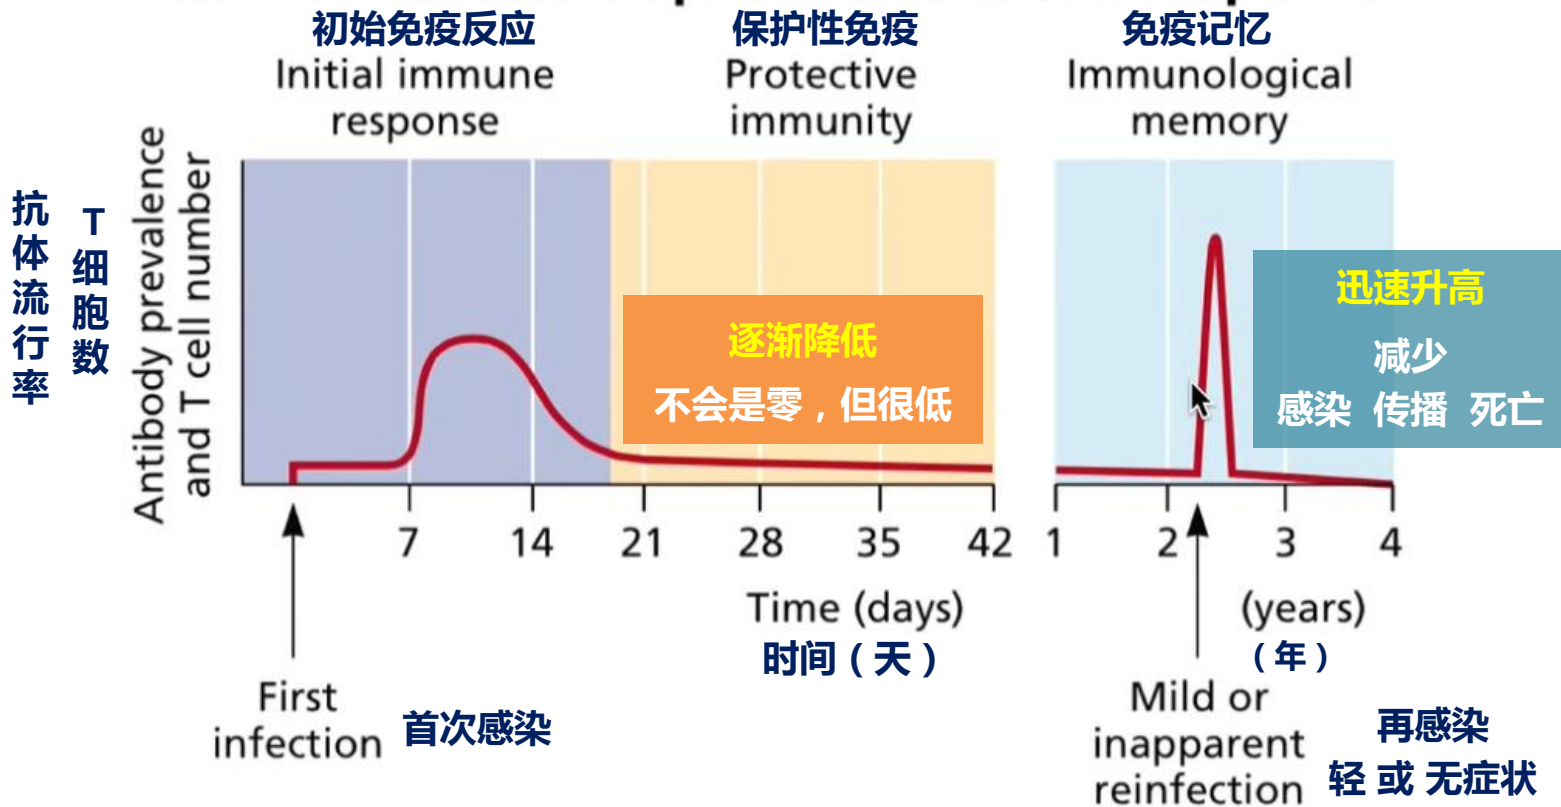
初始免疫反应
Initial immune response

保护性免疫
Protective immunity

免疫记忆
Immunological memory

抗体流行率

T细胞数

Antibody prevalence and T cell number

逐渐降低
不会是零，但很低

迅速升高
减少
感染 传播 死亡

7 14 21 28 35 42 1 2 3 4

Time (days)
时间（天）

(years)
（年）

First infection
首次感染

Mild or inapparent reinfection
再感染
轻 或 无症状